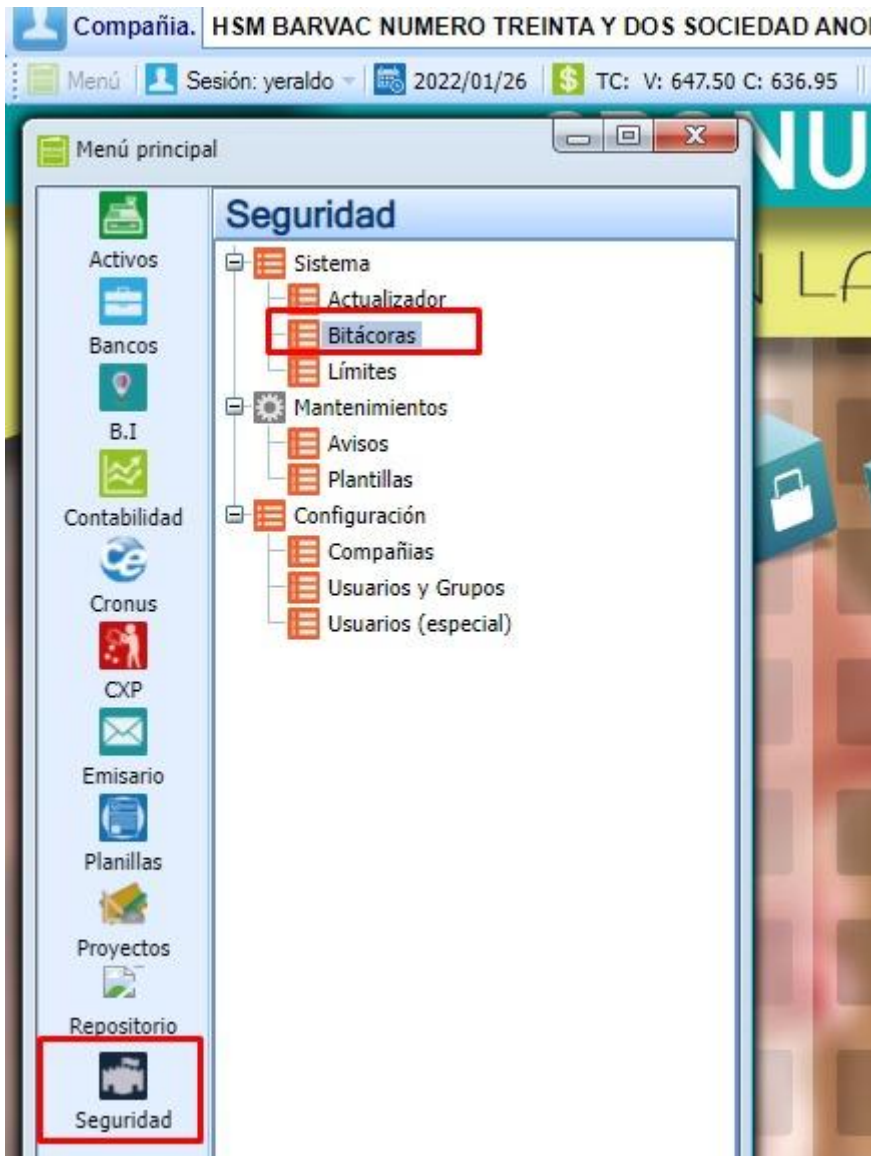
Compañia. HSM BARVAC NUMERO TREINTA Y DOS SOCIEDAD ANO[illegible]

Menú | Sesión: yeraldo | 2022/01/26 | TC: V: 647.50 C: 636.95

Menú principal

Activos
Bancos
B.I
Contabilidad
Cronus
CXP
Emisario
Planillas
Proyectos
Repositorio
Seguridad

Seguridad

Sistema
Actualizador
Bitácoras
Límites
Mantenimientos
Avisos
Plantillas
Configuración
Compañias
Usuarios y Grupos
Usuarios (especial)